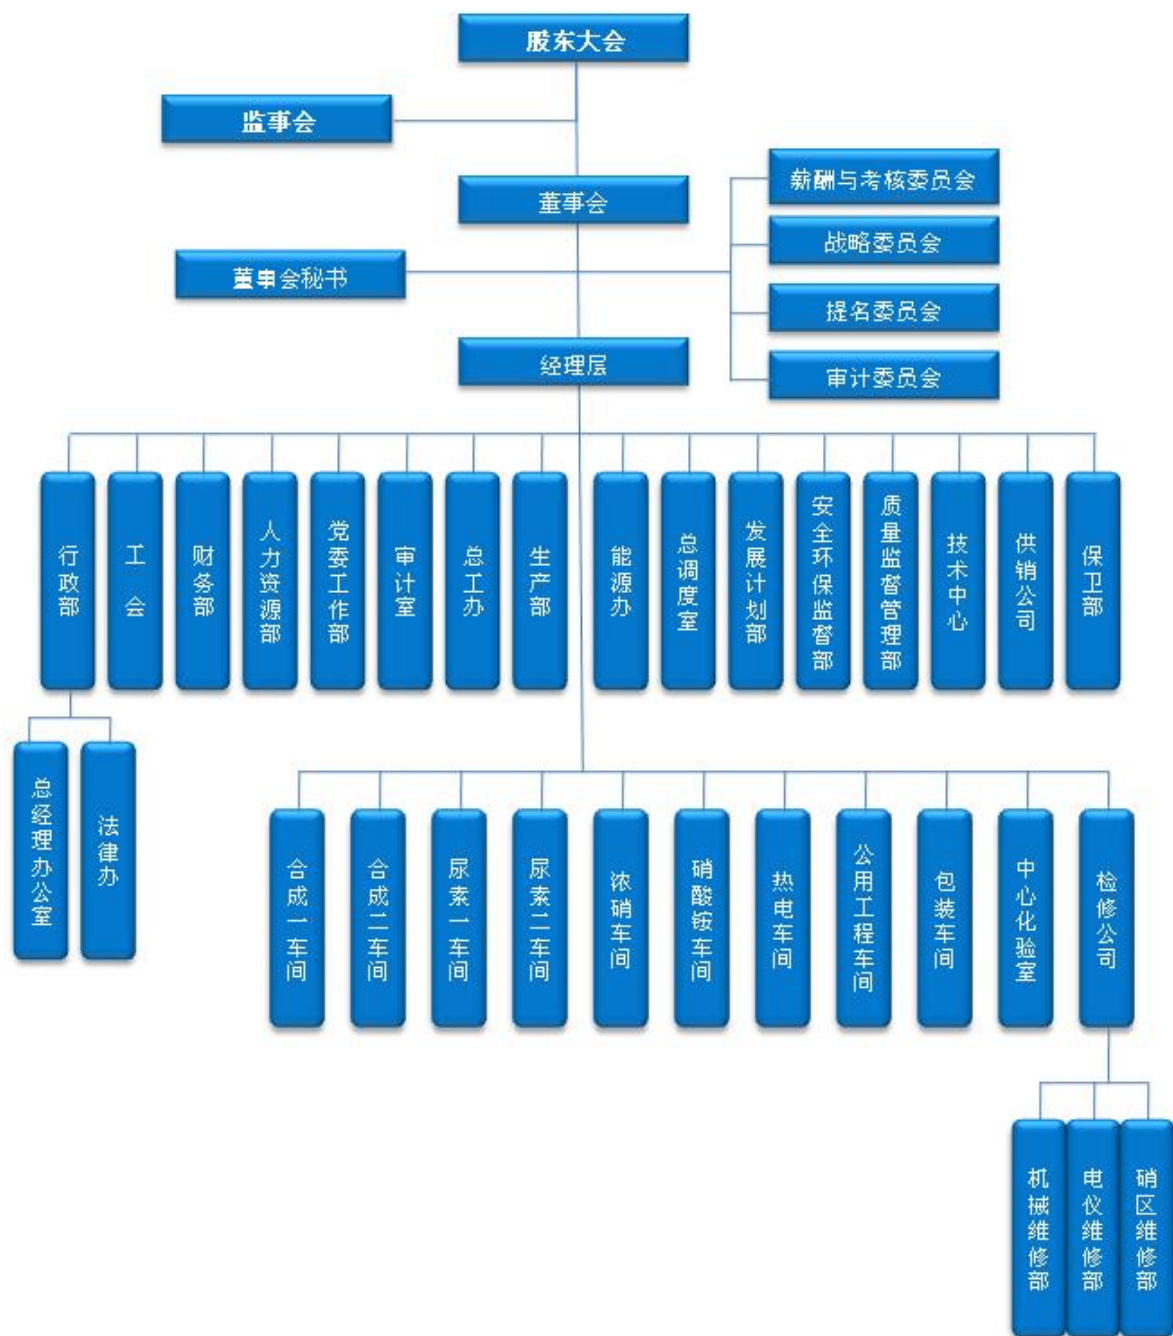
股东大会

监事会

董事会

薪酬与考核委员会

战略委员会

董事会秘书

提名委员会

经理层

审计委员会

行政部

工会

财务部

人力资源部

党委工作部

审计室

总工办

生产部

能源办

总调度室

发展计划部

安全环保监督部

质量监督管理部

技术中心

供销公司

保卫部

总经理办公室

法律办

合成一车间

合成二车间

尿素一车间

尿素二车间

浓硝车间

硝酸铵车间

热电车间

公用工程车间

包装车间

中心化验室

检修公司

机械维修部

电仪维修部

硝区维修部